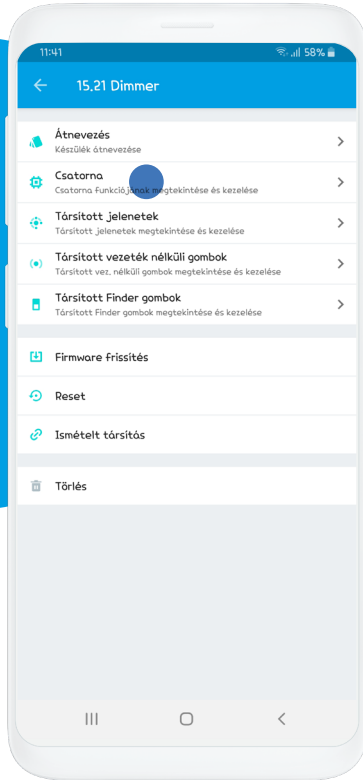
11:41
58%
15.21 Dimmer

Átnevezés
Készülék átnevezése

Csatorna
Csatorna funkciójának megtekintése és kezelése

Társított jelenetek
Társított jelenetek megtekintése és kezelése

Társított vezeték nélküli gombok
Társított vez. nélküli gombok megtekintése és kezelése

Társított Finder gombok
Társított Finder gombok megtekintése és kezelése

Firmware frissítés

Reset

Ismételt társítás

Törlés